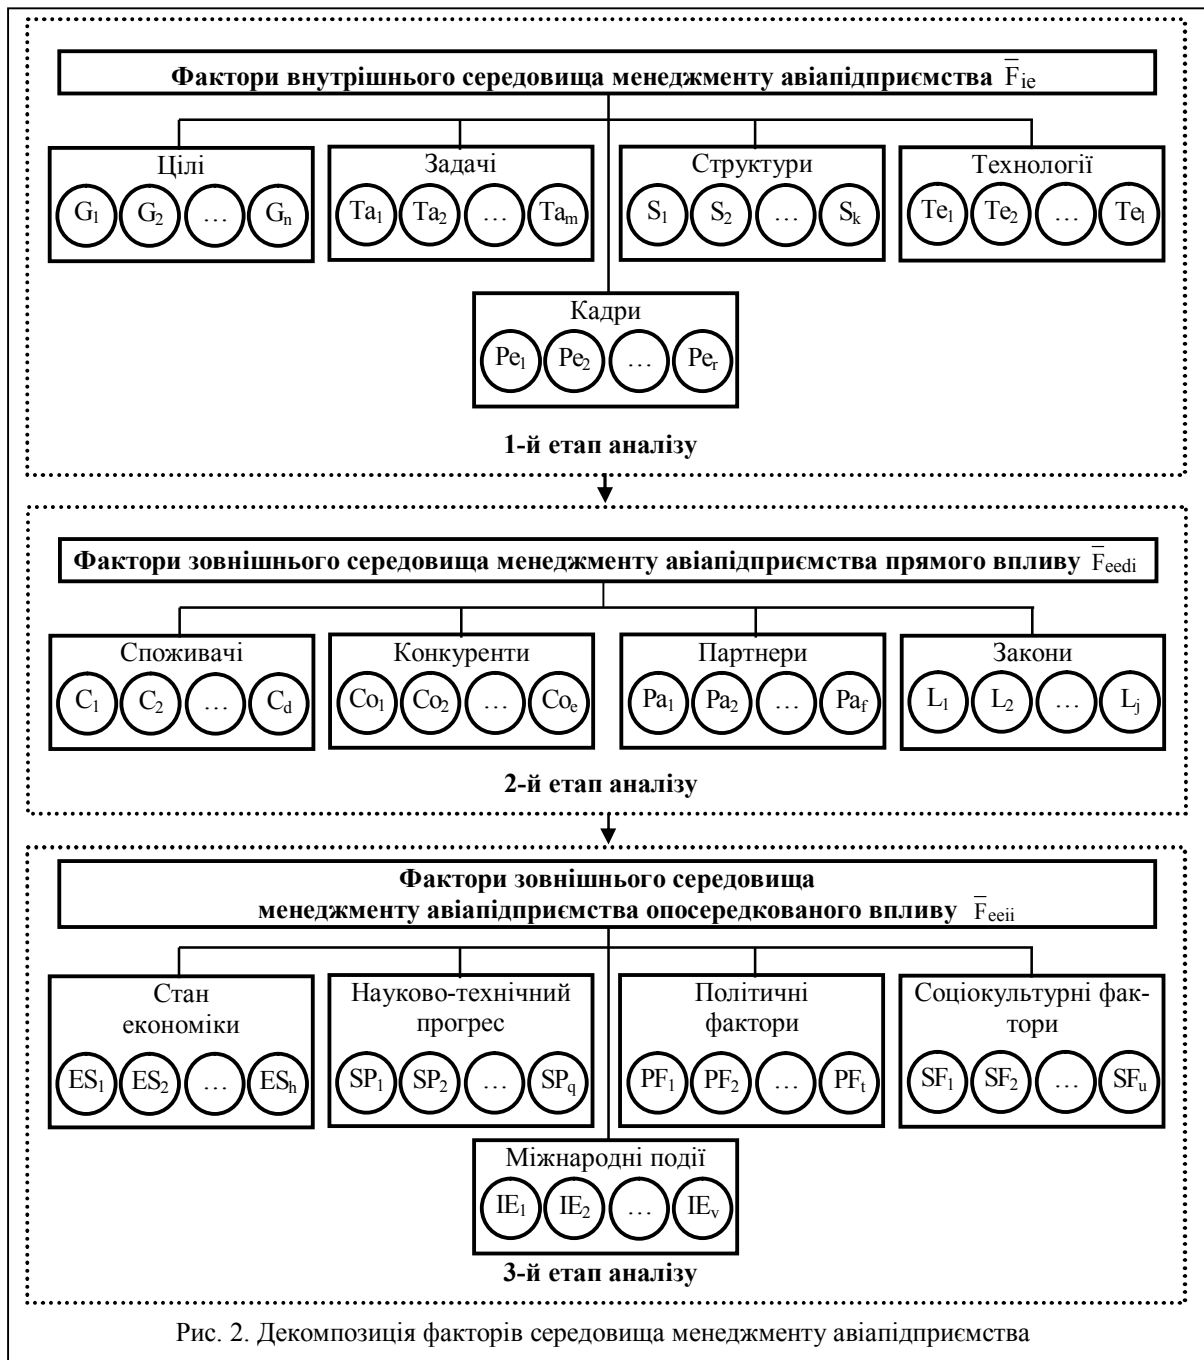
**Фактори внутрішнього середовища менеджменту авіапідприємства** $\overline{F}_{ie}$

Цілі
$G_1$ $G_2$ … $G_n$

Задачі
$Ta_1$ $Ta_2$ … $Ta_m$

Структури
$S_1$ $S_2$ … $S_k$

Технології
$Te_1$ $Te_2$ … $Te_l$

Кадри
$Pe_1$ $Pe_2$ … $Pe_r$

**1-й етап аналізу**

**Фактори зовнішнього середовища менеджменту авіапідприємства прямого впливу** $\overline{F}_{eedi}$

Споживачі
$C_1$ $C_2$ … $C_d$

Конкуренти
$Co_1$ $Co_2$ … $Co_e$

Партнери
$Pa_1$ $Pa_2$ … $Pa_f$

Закони
$L_1$ $L_2$ … $L_j$

**2-й етап аналізу**

**Фактори зовнішнього середовища менеджменту авіапідприємства опосередкованого впливу** $\overline{F}_{eeii}$

Стан економіки
$ES_1$ $ES_2$ … $ES_h$

Науково-технічний прогрес
$SP_1$ $SP_2$ … $SP_q$

Політичні фактори
$PF_1$ $PF_2$ … $PF_t$

Соціокультурні фактори
$SF_1$ $SF_2$ … $SF_u$

Міжнародні події
$IE_1$ $IE_2$ … $IE_v$

**3-й етап аналізу**

Рис. 2. Декомпозиція факторів середовища менеджменту авіапідприємства